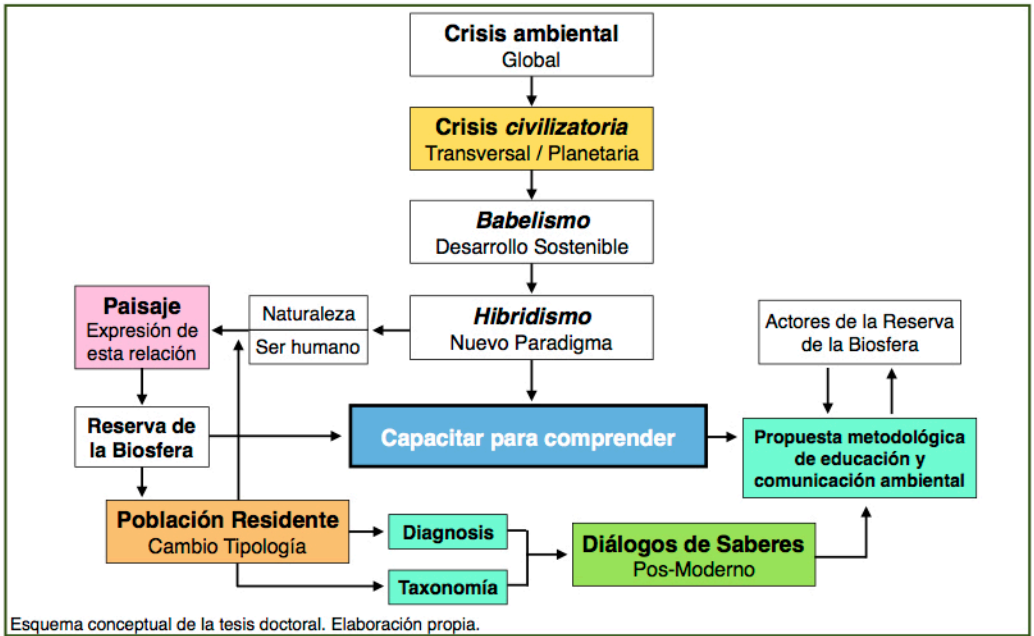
Crisis ambiental
Global

Crisis *civilizatoria*
Transversal / Planetaria

*Babelismo*
Desarrollo Sostenible

Paisaje
Expresión de esta relación

Naturaleza
Ser humano

*Hibridismo*
Nuevo Paradigma

Actores de la Reserva de la Biosfera

Reserva de la Biosfera

Capacitar para comprender

Propuesta metodológica de educación y comunicación ambiental

Población Residente
Cambio Tipología

Diagnosis

Taxonomía

Diálogos de Saberes
Pos-Moderno

Esquema conceptual de la tesis doctoral. Elaboración propia.